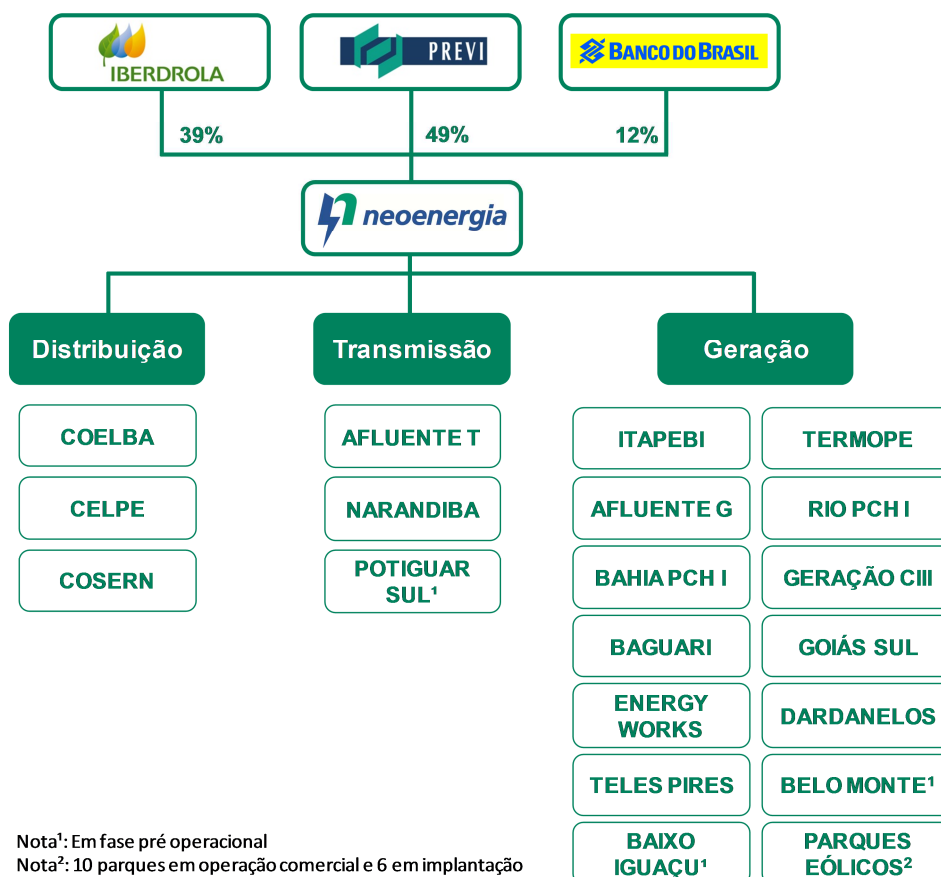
IBERDROLA

PREVI

BANCO DO BRASIL

39%

49%

12%

neoenergia

Distribuição

Transmissão

Geração

COELBA

CELPE

COSERN

AFLUENTE T

NARANDIBA

POTIGUAR SUL¹

ITAPEBI

TERMOPE

AFLUENTE G

RIO PCH I

BAHIA PCH I

GERAÇÃO CIII

BAGUARI

GOIÁS SUL

ENERGY WORKS

DARDANELOS

TELES PIRES

BELO MONTE¹

BAIXO IGUAÇU¹

PARQUES EÓLICOS²

Nota¹: Em fase pré operacional
Nota²: 10 parques em operação comercial e 6 em implantação